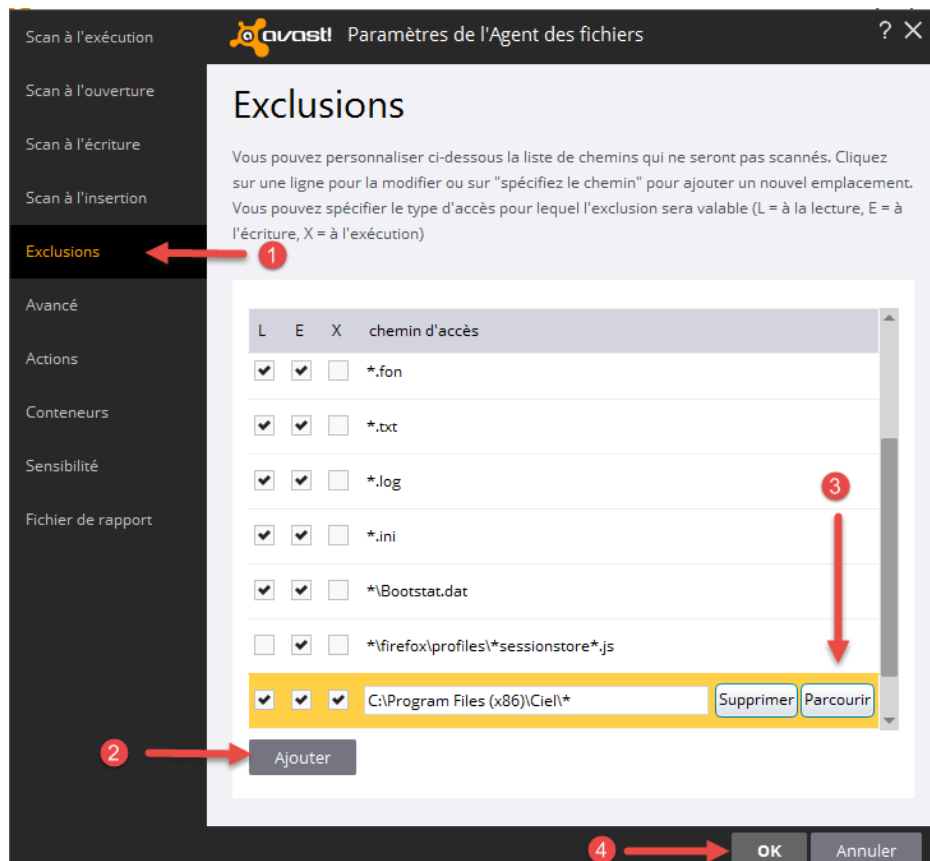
Scan à l'exécution
Scan à l'ouverture
Scan à l'écriture
Scan à l'insertion
Exclusions
Avancé
Actions
Conteneurs
Sensibilité
Fichier de rapport

avast! Paramètres de l'Agent des fichiers

? ✕

Exclusions

Vous pouvez personnaliser ci-dessous la liste de chemins qui ne seront pas scannés. Cliquez sur une ligne pour la modifier ou sur "spécifiez le chemin" pour ajouter un nouvel emplacement. Vous pouvez spécifier le type d'accès pour lequel l'exclusion sera valable (L = à la lecture, E = à l'écriture, X = à l'exécution)

1

| L | E | X | chemin d'accès |
|---|---|---|---|
| ✔ | ✔ | | *.fon |
| ✔ | ✔ | | *.txt |
| ✔ | ✔ | | *.log |
| ✔ | ✔ | | *.ini |
| ✔ | ✔ | | *\Bootstat.dat |
| | ✔ | | *\firefox\profiles\*sessionstore*.js |
| ✔ | ✔ | ✔ | C:\Program Files (x86)\Ciel\* |

Supprimer Parcourir

3

2

Ajouter

4

OK Annuler